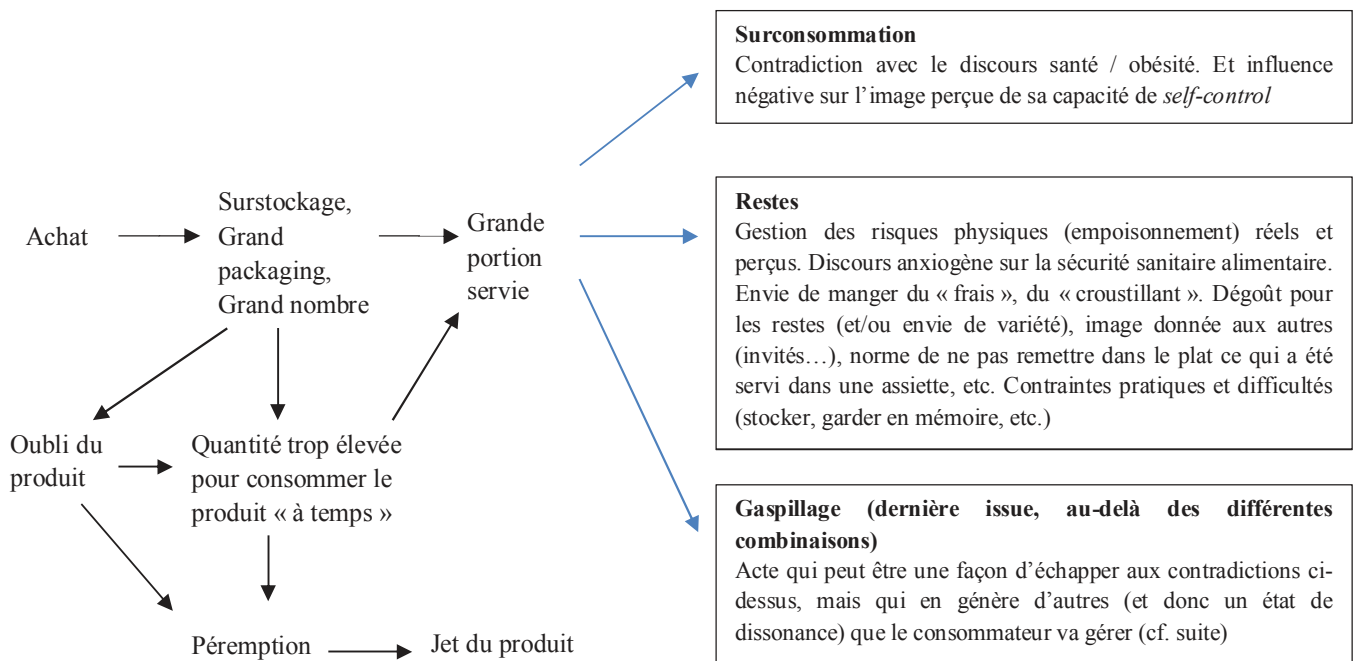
Achat

Surstockage, Grand packaging, Grand nombre

Grande portion servie

Oubli du produit

Quantité trop élevée pour consommer le produit « à temps »

Péremption

Jet du produit

**Surconsommation**
Contradiction avec le discours santé / obésité. Et influence négative sur l'image perçue de sa capacité de *self-control*

**Restes**
Gestion des risques physiques (empoisonnement) réels et perçus. Discours anxiogène sur la sécurité sanitaire alimentaire. Envie de manger du « frais », du « croustillant ». Dégoût pour les restes (et/ou envie de variété), image donnée aux autres (invités…), norme de ne pas remettre dans le plat ce qui a été servi dans une assiette, etc. Contraintes pratiques et difficultés (stocker, garder en mémoire, etc.)

**Gaspillage (dernière issue, au-delà des différentes combinaisons)**
Acte qui peut être une façon d'échapper aux contradictions ci-dessus, mais qui en génère d'autres (et donc un état de dissonance) que le consommateur va gérer (cf. suite)